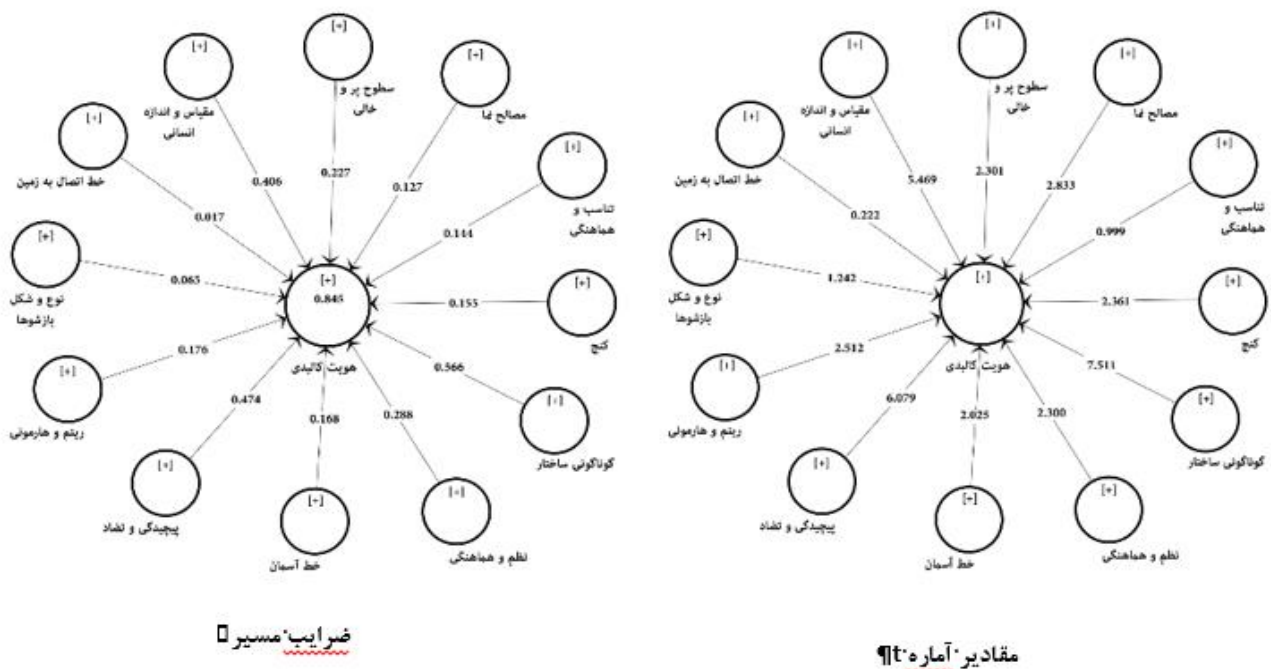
[+]
مقیاس و اندازه انسانی

[+]
سطوح پر و خالی

[+]
مصالح نما

[+]
خط اتصال به زمین

[+]
تناسب و هماهنگی

[+]
نوع و شکل بازشوها

[+]
0.845
هویت کالبدی

[+]
کنج

[+]
ریتم و هارمونی

[+]
گوناگونی ساختار

[+]
پیچیدگی و تضاد

[+]
خط آسمان

[+]
نظم و هماهنگی

0.406
0.227
0.127
0.017
0.144
0.065
0.155
0.176
0.566
0.474
0.168
0.288

ضرایب مسیر

[+]
مقیاس و اندازه انسانی

[+]
سطوح پر و خالی

[+]
مصالح نما

[+]
خط اتصال به زمین

[+]
تناسب و هماهنگی

[+]
نوع و شکل بازشوها

[+]
هویت کالبدی

[+]
کنج

[+]
ریتم و هارمونی

[+]
گوناگونی ساختار

[+]
پیچیدگی و تضاد

[+]
خط آسمان

[+]
نظم و هماهنگی

5.469
2.301
2.833
0.222
0.999
1.242
2.361
2.512
7.511
6.079
2.025
2.300

مقادیر آماره t